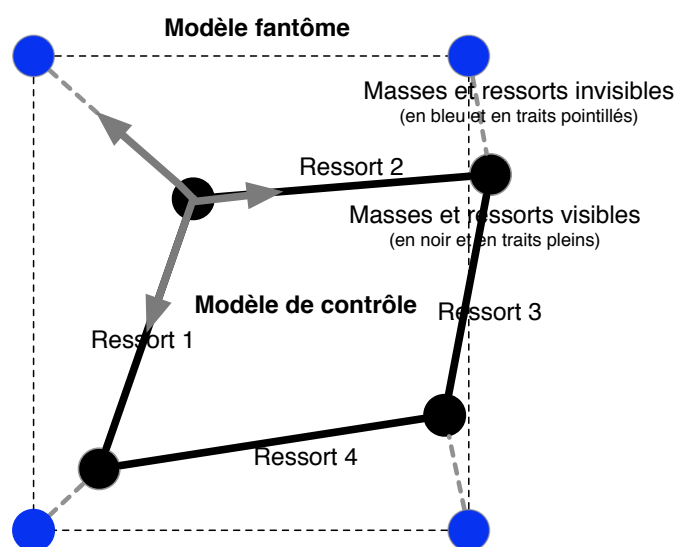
Modèle fantôme

Masses et ressorts invisibles
(en bleu et en traits pointillés)

Ressort 2

Masses et ressorts visibles
(en noir et en traits pleins)

Modèle de contrôle

Ressort 3

Ressort 1

Ressort 4